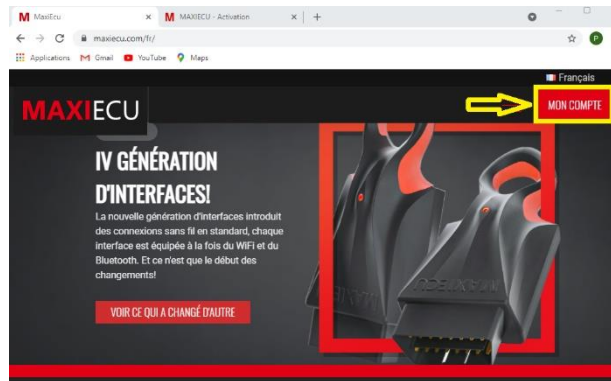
M MaxiEcu × M MAXIECU - Activation × +

maxiecu.com/fr/

Applications Gmail YouTube Maps

Français

MAXIECU

MON COMPTE

IV GÉNÉRATION D'INTERFACES!

La nouvelle génération d'interfaces introduit des connexions sans fil en standard, chaque interface est équipée à la fois du WiFi et du Bluetooth. Et ce n'est que le début des changements!

VOIR CE QUI A CHANGÉ D'AUTRE

MAXIECU